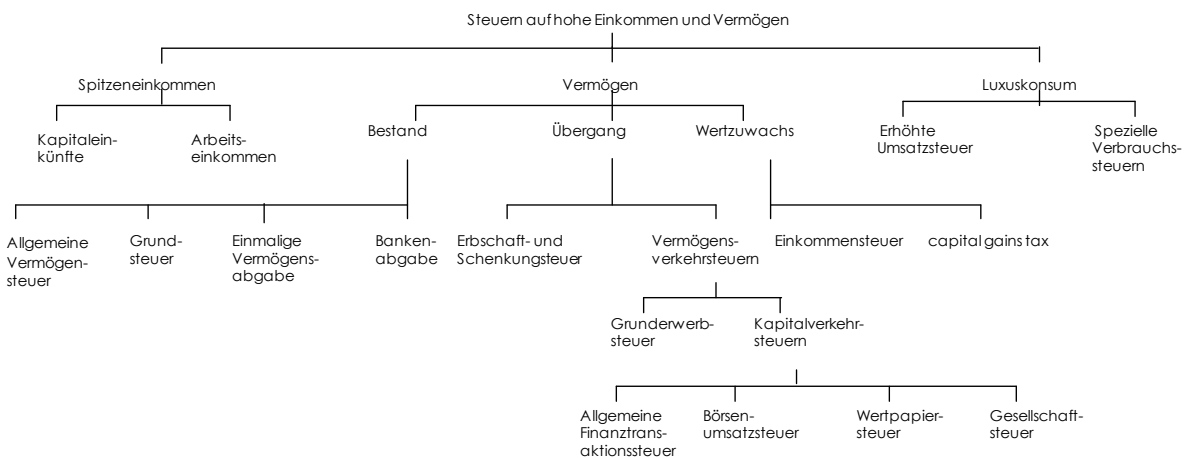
Steuern auf hohe Einkommen und Vermögen

Spitzeneinkommen

Kapitaleinkünfte

Arbeitseinkommen

Vermögen

Bestand

Übergang

Wertzuwachs

Luxuskonsum

Erhöhte Umsatzsteuer

Spezielle Verbrauchssteuern

Allgemeine Vermögensteuer

Grundsteuer

Einmalige Vermögensabgabe

Bankenabgabe

Erbschaft- und Schenkungsteuer

Vermögensverkehrsteuern

Einkommensteuer

capital gains tax

Grunderwerbsteuer

Kapitalverkehrsteuern

Allgemeine Finanztransaktionssteuer

Börsenumsatzsteuer

Wertpapiersteuer

Gesellschaftsteuer